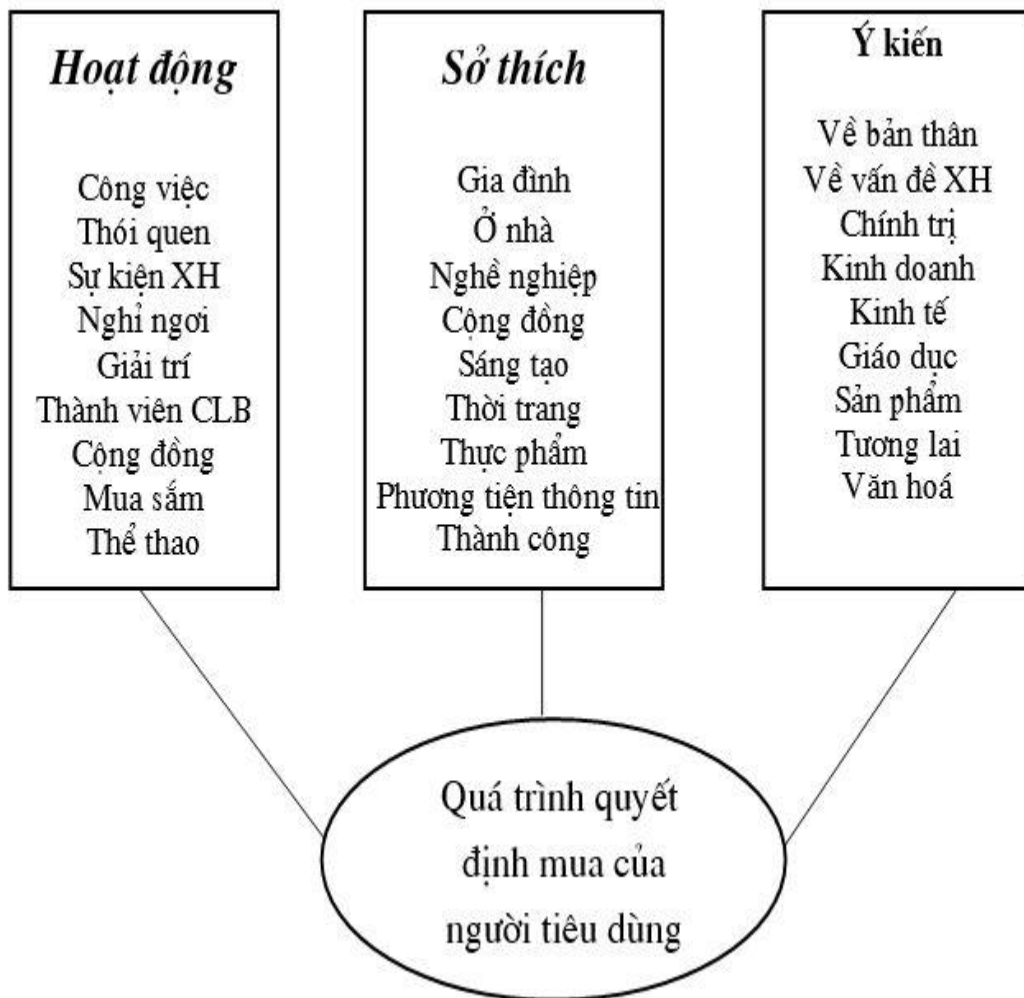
Hoạt động

Công việc
Thói quen
Sự kiện XH
Nghỉ ngơi
Giải trí
Thành viên CLB
Cộng đồng
Mua sắm
Thể thao

Sở thích

Gia đình
Ở nhà
Nghề nghiệp
Cộng đồng
Sáng tạo
Thời trang
Thực phẩm
Phương tiện thông tin
Thành công

Ý kiến

Về bản thân
Về vấn đề XH
Chính trị
Kinh doanh
Kinh tế
Giáo dục
Sản phẩm
Tương lai
Văn hoá

Quá trình quyết định mua của người tiêu dùng